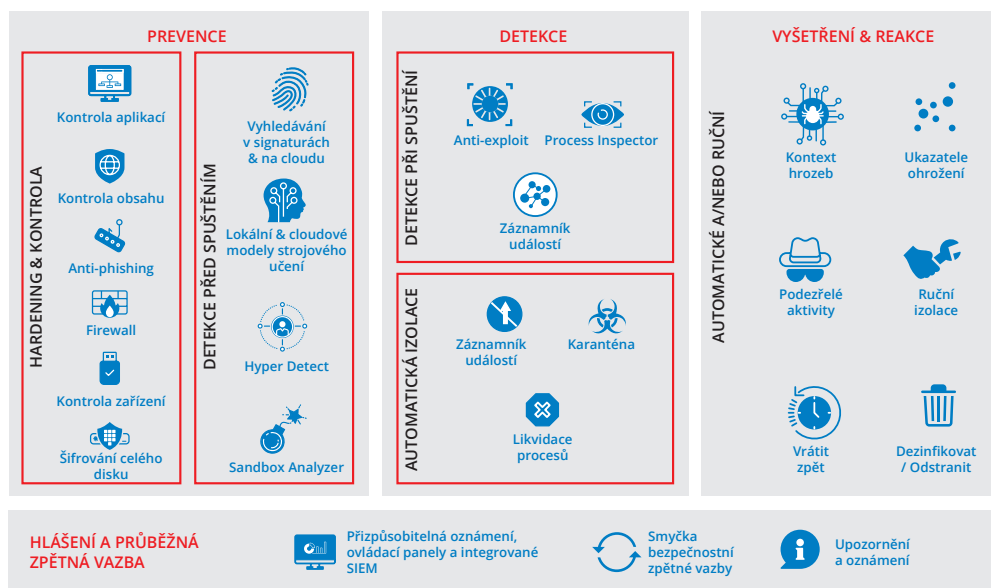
PREVENCE

HARDENING & KONTROLA

Kontrola aplikací

Kontrola obsahu

Anti-phishing

Firewall

Kontrola zařízení

Šifrování celého disku

DETEKCE PŘED SPUŠTĚNÍM

Vyhledávání v signaturách & na cloudu

Lokální & cloudové modely strojového učení

Hyper Detect

Sandbox Analyzer

DETEKCE

DETEKCE PŘI SPUŠTĚNÍ

Anti-exploit

Process Inspector

Záznamník událostí

AUTOMATICKÁ IZOLACE

Záznamník událostí

Karanténa

Likvidace procesů

VYŠETŘENÍ & REAKCE

AUTOMATICKÉ A/NEBO RUČNÍ

Kontext hrozeb

Ukazatele ohrožení

Podezřelé aktivity

Ruční izolace

Vrátit zpět

Dezinfikovat / Odstranit

HLÁŠENÍ A PRŮBĚŽNÁ ZPĚTNÁ VAZBA

Přizpůsobitelná oznámení, ovládací panely a integrované SIEM

Smyčka bezpečnostní zpětné vazby

Upozornění a oznámení